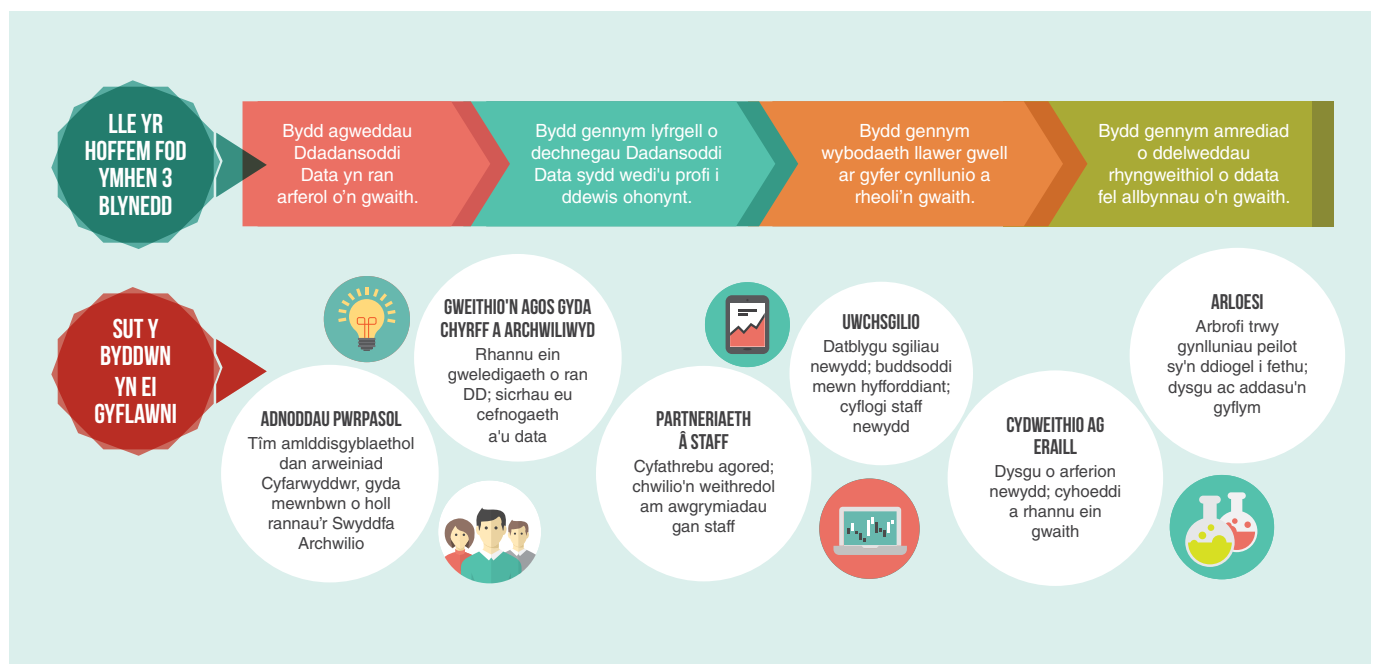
LLE YR HOFFEM FOD YMHEN 3 BLYNEDD

Bydd agweddau Ddadansoddi Data yn ran arferol o’n gwaith.

Bydd gennym lyfrgell o dechnegau Dadansoddi Data sydd wedi'u profi i ddewis ohonynt.

Bydd gennym wybodaeth llawer gwell ar gyfer cynllunio a rheoli’n gwaith.

Bydd gennym amrediad o ddelweddau rhyngweithiol o ddata fel allbynnau o'n gwaith.

SUT Y BYDDWN YN EI GYFLAWNI

ADNODDAU PWRPASOL
Tîm amlddisgyblaethol dan arweiniad Cyfarwyddwr, gyda mewnbwn o holl rannau’r Swyddfa Archwilio

GWEITHIO'N AGOS GYDA CHYRFF A ARCHWILIWYD
Rhannu ein gweledigaeth o ran DD; sicrhau eu cefnogaeth a'u data

PARTNERIAETH Â STAFF
Cyfathrebu agored; chwilio'n weithredol am awgrymiadau gan staff

UWCHSGILIO
Datblygu sgiliau newydd; buddsoddi mewn hyfforddiant; cyflogi staff newydd

CYDWEITHIO AG ERAILL
Dysgu o arferion newydd; cyhoeddi a rhannu ein gwaith

ARLOESI
Arbrofi trwy gynlluniau peilot sy'n ddiogel i fethu; dysgu ac addasu'n gyflym